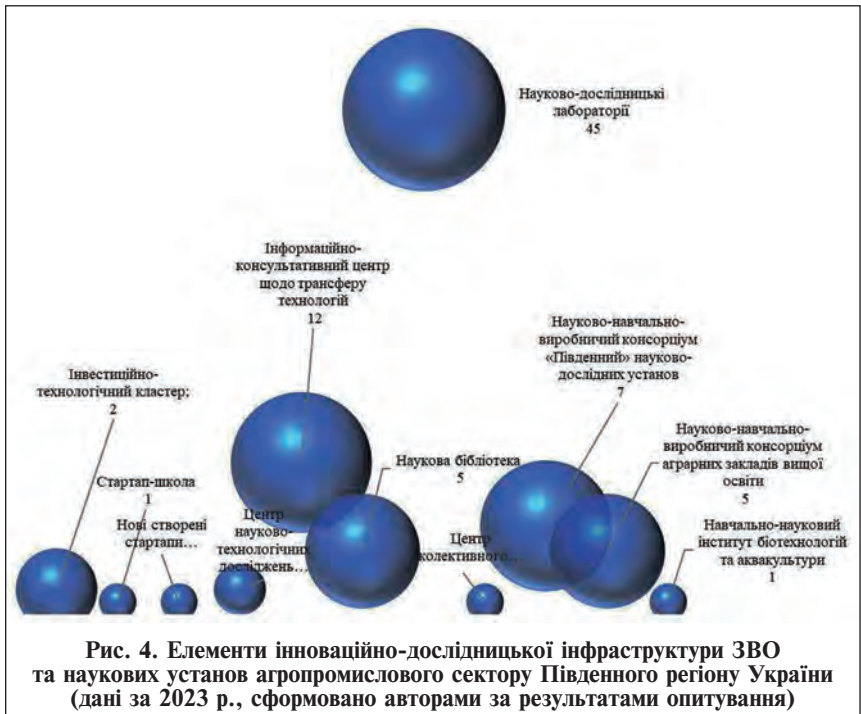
Науково-дослідницькі лабораторії
45

Інформаційно-консультативний центр щодо трансферу технологій
12

Науково-навчально-виробничий консорціум «Південний» науково-дослідних установ
7

Інвестиційно-технологічний кластер;
2

Науково-навчально-виробничий консорціум аграрних закладів вищої освіти
5

Стартап-школа
1

Наукова бібліотека
5

Нові створені стартапи…

Центр науково-технологічних досліджень…

Центр колективного…

Навчально-науковий інститут біотехнологій та аквакультури
1

Рис. 4. Елементи інноваційно-дослідницької інфраструктури ЗВО та наукових установ агропромислового сектору Південного регіону України (дані за 2023 р., сформовано авторами за результатами опитування)